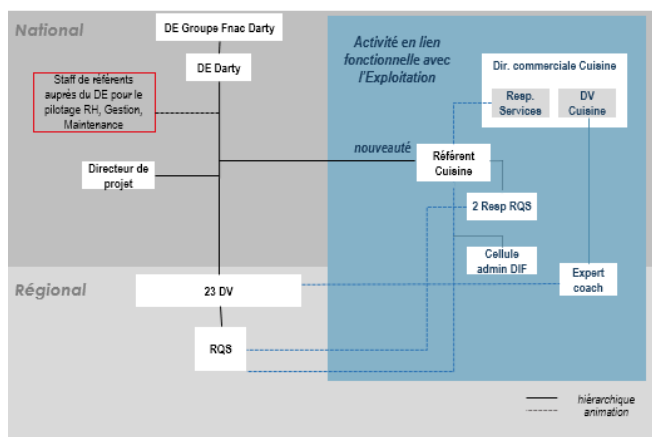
National

DE Groupe Fnac Darty

DE Darty

Staff de référents auprès du DE pour le pilotage RH, Gestion, Maintenance

Directeur de projet

Activité en lien fonctionnelle avec l'Exploitation

Dir. commerciale Cuisine

Resp. Services

DV Cuisine

nouveauté

Référent Cuisine

2 Resp RQS

Cellule admin DIF

Expert coach

Régional

23 DV

RQS

hiérarchique
animation